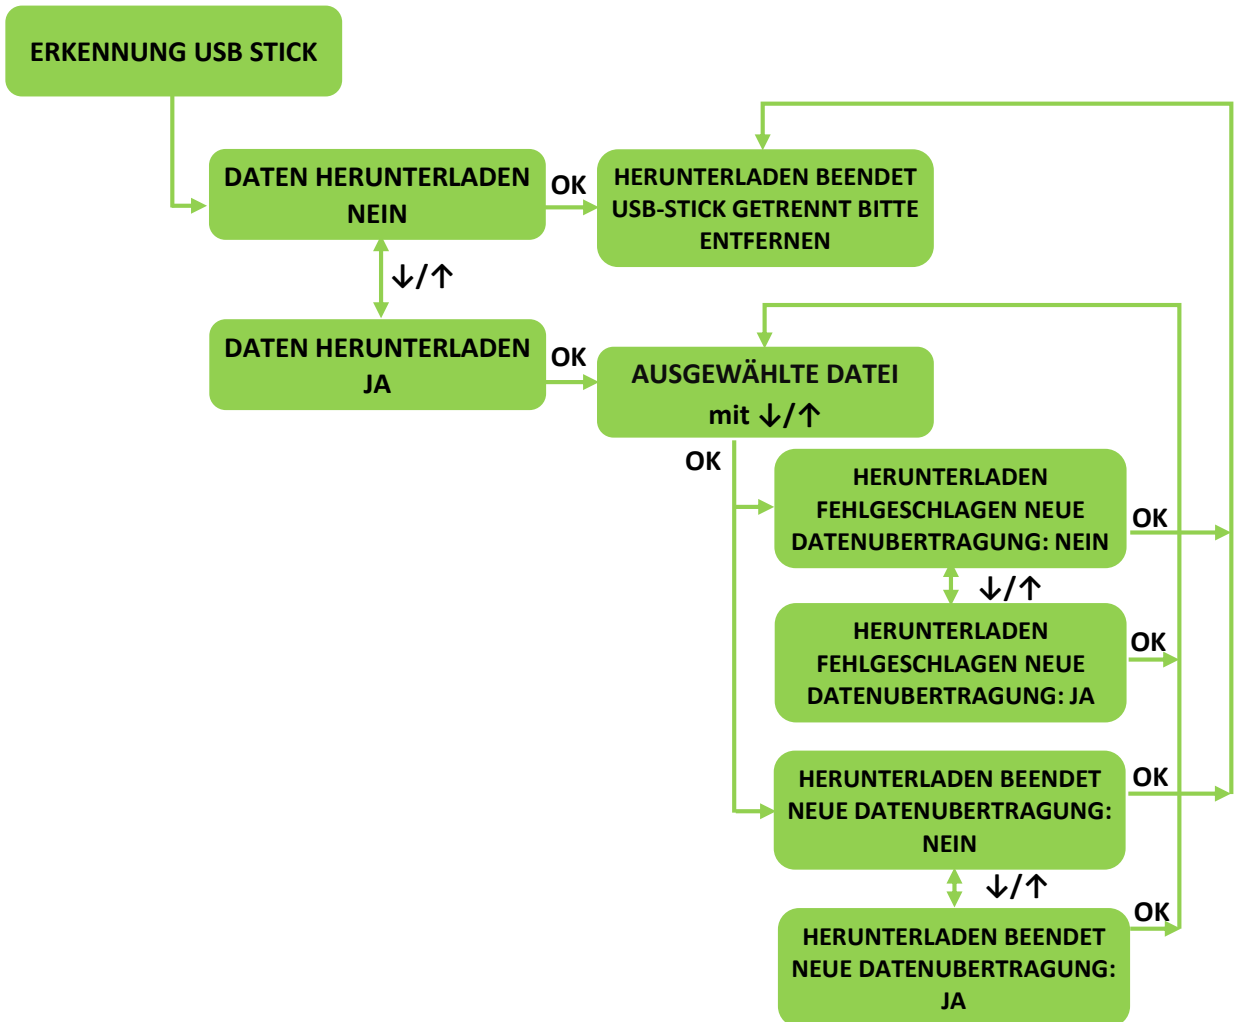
ERKENNUNG USB STICK

DATEN HERUNTERLADEN NEIN

OK

HERUNTERLADEN BEENDET USB-STICK GETRENNT BITTE ENTFERNEN

↓/↑

DATEN HERUNTERLADEN JA

OK

AUSGEWÄHLTE DATEI mit ↓/↑

OK

HERUNTERLADEN FEHLGESCHLAGEN NEUE DATENUBERTRAGUNG: NEIN

OK

↓/↑

HERUNTERLADEN FEHLGESCHLAGEN NEUE DATENUBERTRAGUNG: JA

OK

HERUNTERLADEN BEENDET NEUE DATENUBERTRAGUNG: NEIN

OK

↓/↑

OK

HERUNTERLADEN BEENDET NEUE DATENUBERTRAGUNG: JA